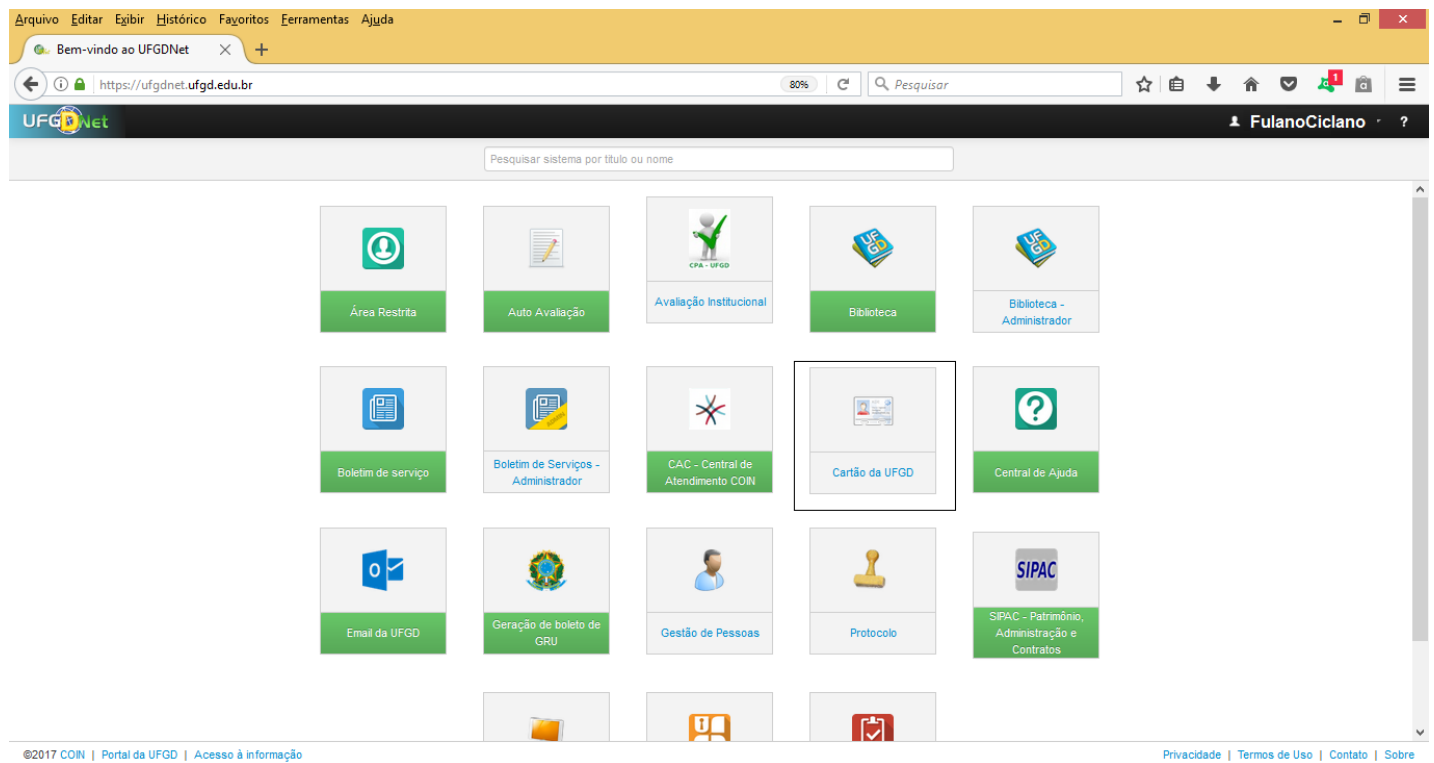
Arquivo Editar Exibir Histórico Favoritos Ferramentas Ajuda

Bem-vindo ao UFGDNet

https://ufgdnet.ufgd.edu.br

80%

Pesquisar

1

UFGDNet

FulanoCiclano ?

Pesquisar sistema por título ou nome

Área Restrita

Auto Avaliação

CPA - UFGD

Avaliação Institucional

UFGD

Biblioteca

UFGD

Biblioteca - Administrador

Boletim de serviço

Boletim de Serviços - Administrador

CAC - Central de Atendimento COIN

Cartão da UFGD

Central de Ajuda

Email da UFGD

Geração de boleto de GRU

Gestão de Pessoas

Protocolo

SIPAC

SIPAC - Patrimônio, Administração e Contratos

©2017 COIN | Portal da UFGD | Acesso à informação

Privacidade | Termos de Uso | Contato | Sobre